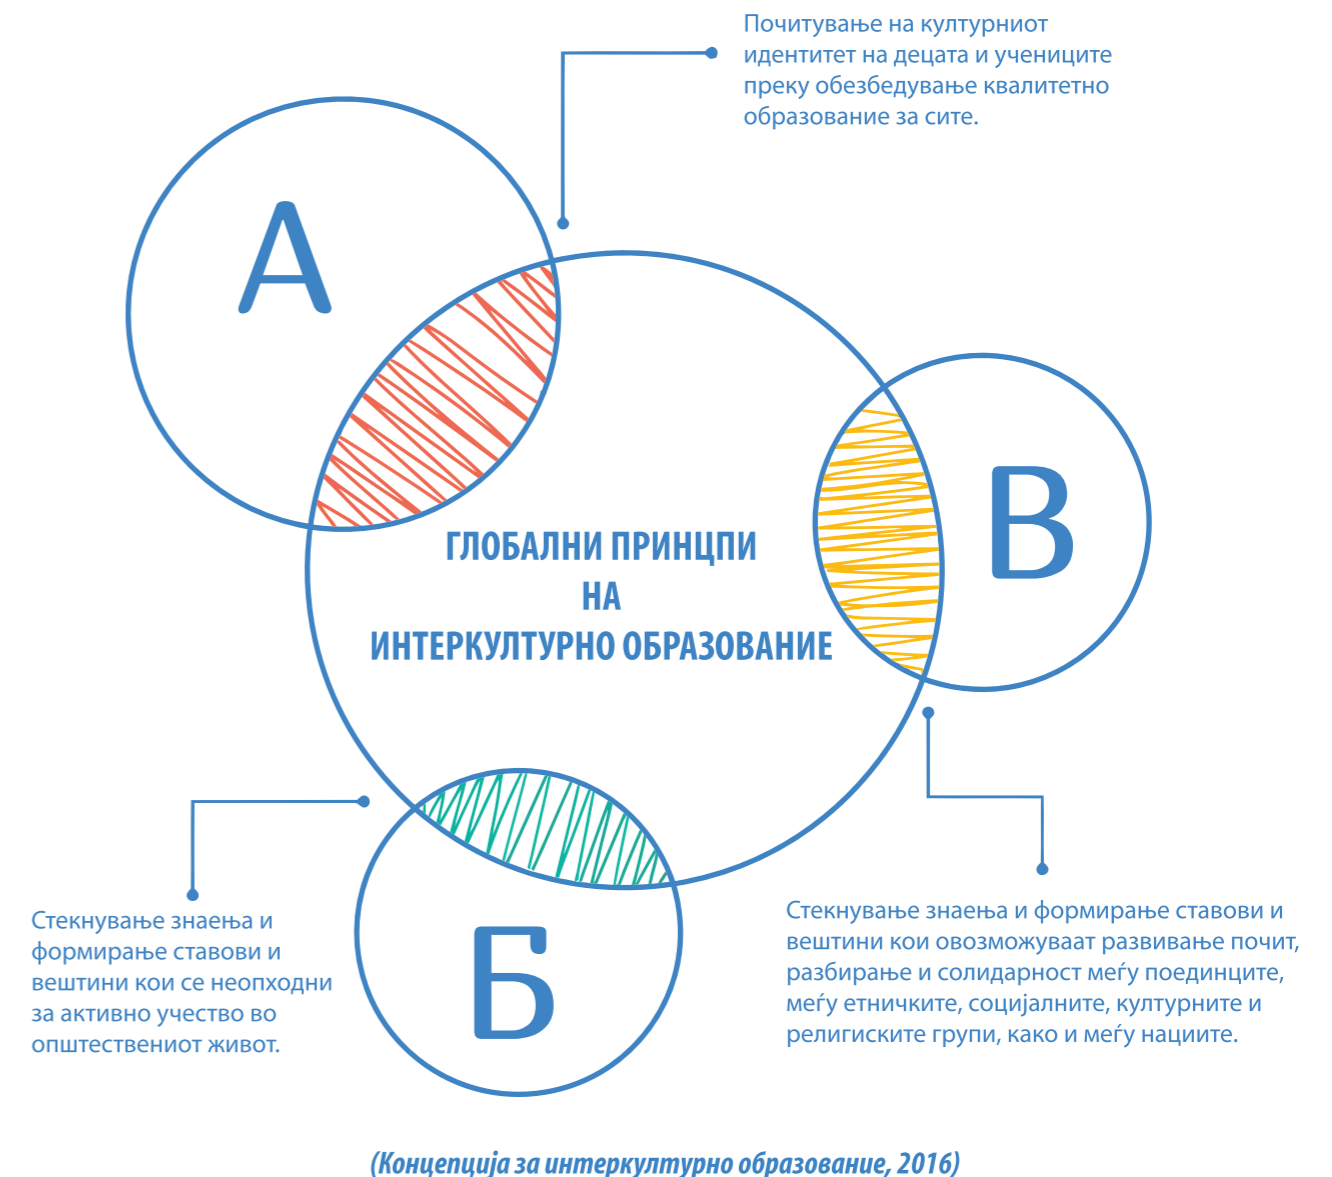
Почитување на културниот идентитет на децата и учениците преку обезбедување квалитетно образование за сите.

А

ГЛОБАЛНИ ПРИНЦПИ
НА
ИНТЕРКУЛТУРНО ОБРАЗОВАНИЕ

В

Б

Стекнување знаења и формирање ставови и вештини кои се неопходни за активно учество во општествениот живот.

Стекнување знаења и формирање ставови и вештини кои овозможуваат развивање почит, разбирање и солидарност меѓу поединците, меѓу етничките, социјалните, културните и религиските групи, како и меѓу нациите.

(Концепција за интеркултурно образование, 2016)